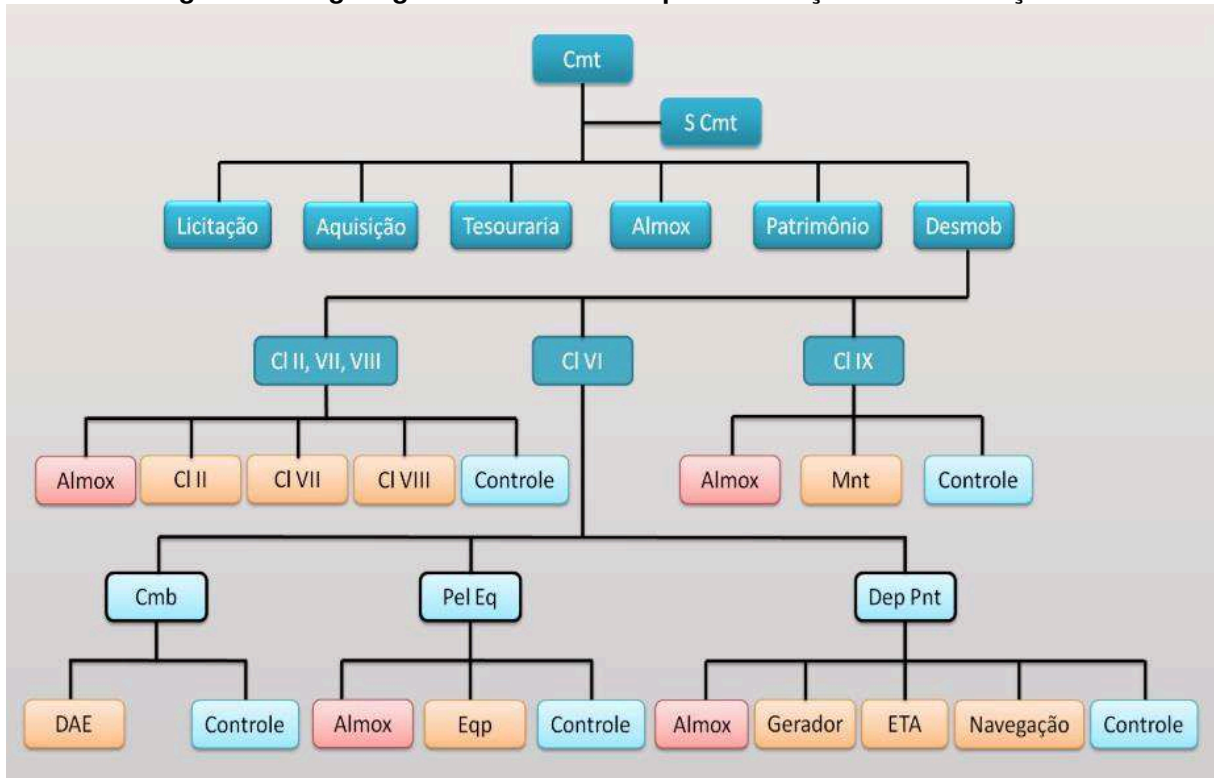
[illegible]

Cmt

S Cmt

Licitação

Aquisição

Tesouraria

Almox

Patrimônio

Desmob

Cl II, VII, VIII

Cl VI

Cl IX

Almox

Cl II

Cl VII

Cl VIII

Controle

Almox

Mnt

Controle

Cmb

Pel Eq

Dep Pnt

DAE

Controle

Almox

Eqp

Controle

Almox

Gerador

ETA

Navegação

Controle